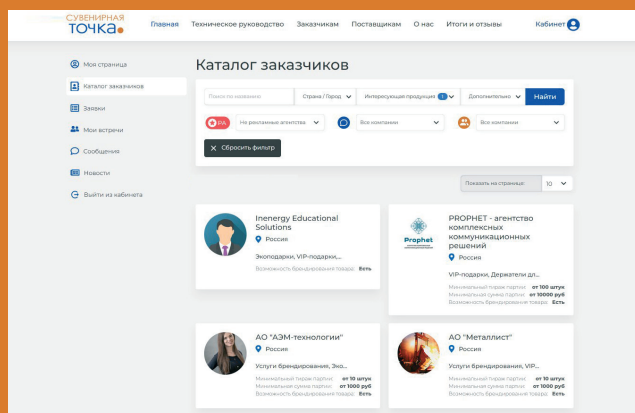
СУВЕНИРНАЯ точка.

Главная Техническое руководство Заказчикам Поставщикам О нас Итоги и отзывы Кабинет

Моя страница
Каталог заказчиков
Заявки
Мои встречи
Сообщения
Новости
Выйти из кабинета

Каталог заказчиков

Поиск по названию
Страна / Город
Интересующая продукция 1
Дополнительно
Найти

РА Не рекламные агентства
Все компании
Все компании

Сбросить фильтр

Показать на странице 10

Inenergy Educational Solutions
Россия
Экоподарки, VIP-подарки,...
Возможность брендирования товара Есть

Prophet
PROPHET - агентство комплексных коммуникационных решений
Россия
VIP-подарки, Держатели дл...
Минимальный тираж партии от 100 штук
Минимальная сумма партии от 10000 руб
Возможность брендирования товара Есть

АО "АЭМ-технологии"
Россия
Услуги брендирования, Эко...
Минимальный тираж партии от 10 штук
Минимальная сумма партии от 1000 руб
Возможность брендирования товара Есть

АО "Металлист"
Россия
Услуги брендирования, VIP...
Минимальный тираж партии от 10 штук
Минимальная сумма партии от 1000 руб
Возможность брендирования товара Есть